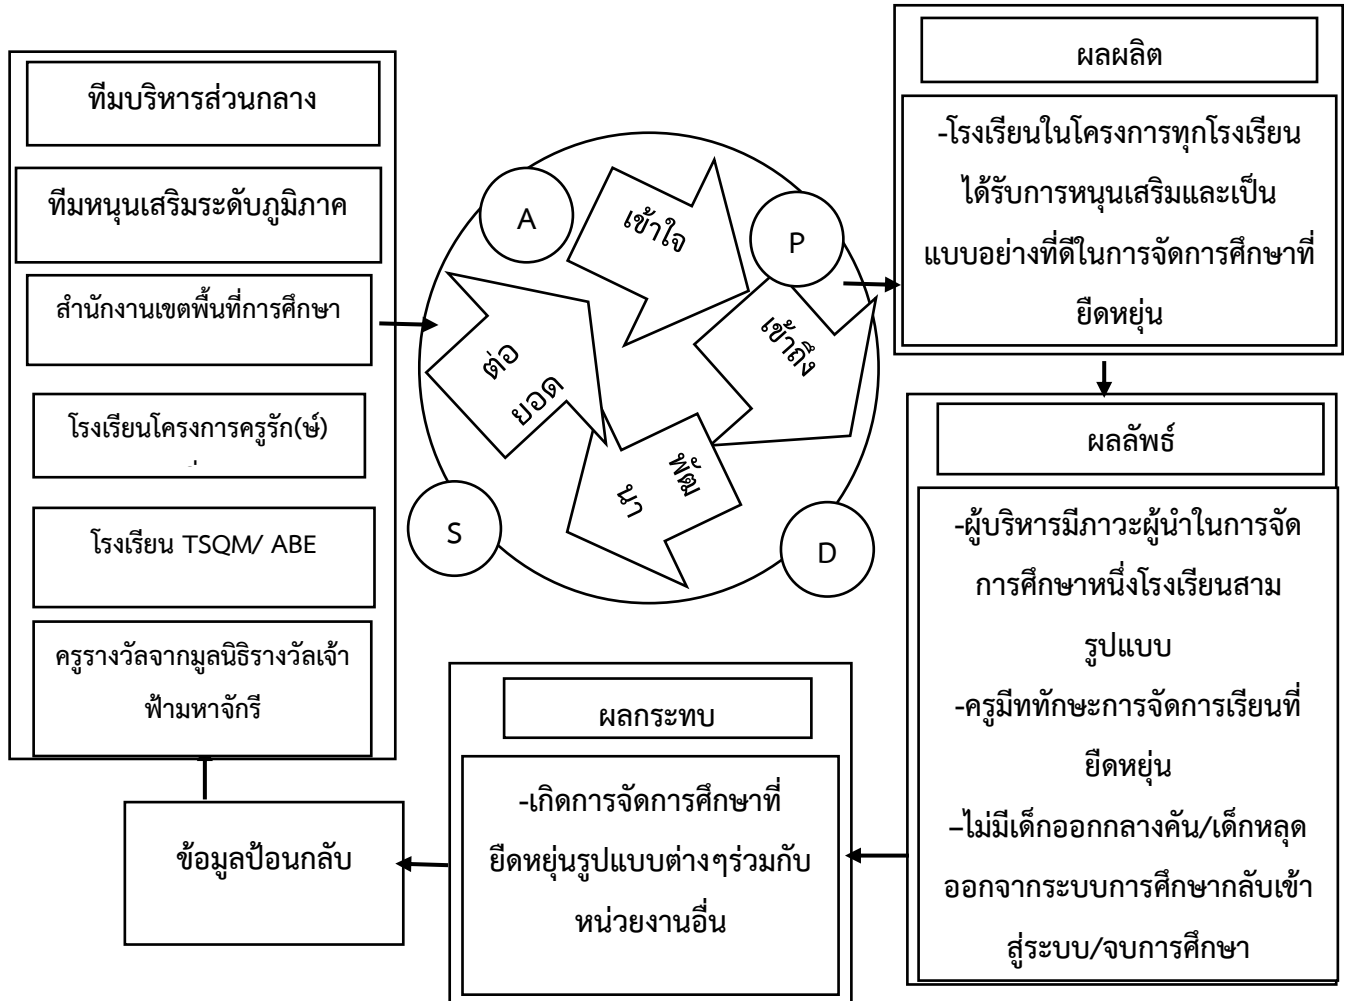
ทีมบริหารส่วนกลาง

ทีมหนุนเสริมระดับภูมิภาค

สำนักงานเขตพื้นที่การศึกษา

โรงเรียนโครงการครูรัก(ษ์)

โรงเรียน TSQM/ ABE

ครูรางวัลจากมูลนิธิรางวัลเจ้าฟ้ามหาจักรี

A

เข้าใจ

P

เข้าถึง

ต่อยอด

พัฒนา

S

D

ผลผลิต

-โรงเรียนในโครงการทุกโรงเรียนได้รับการหนุนเสริมและเป็นแบบอย่างที่ดีในการจัดการศึกษาที่ยืดหยุ่น

ผลลัพธ์

-ผู้บริหารมีภาวะผู้นำในการจัดการศึกษาหนึ่งโรงเรียนสามรูปแบบ
-ครูมีททักษะการจัดการเรียนที่ยืดหยุ่น
–ไม่มีเด็กออกกลางคัน/เด็กหลุดออกจากระบบการศึกษากลับเข้าสู่ระบบ/จบการศึกษา

ผลกระทบ

-เกิดการจัดการศึกษาที่ยืดหยุ่นรูปแบบต่างๆร่วมกับหน่วยงานอื่น

ข้อมูลป้อนกลับ